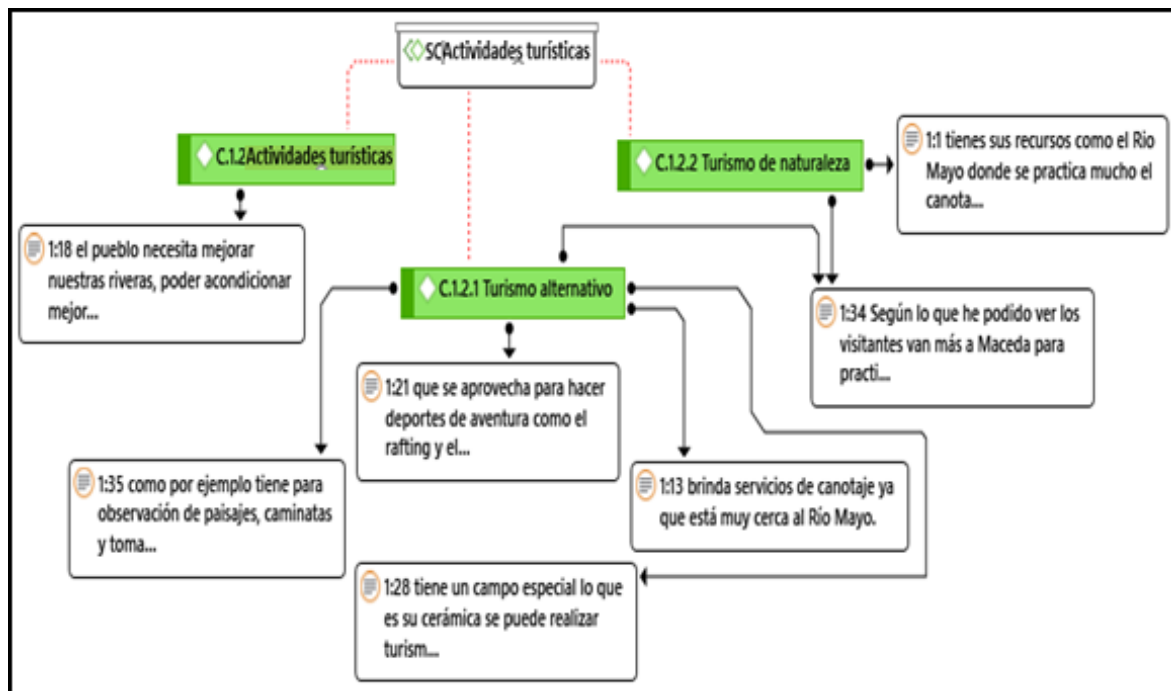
SC Actividades turísticas

C.1.2 Actividades turísticas

C.1.2.2 Turismo de naturaleza

1:1 tienes sus recursos como el Rio Mayo donde se practica mucho el canota...

1:18 el pueblo necesita mejorar nuestras riveras, poder acondicionar mejor...

C.1.2.1 Turismo alternativo

1:34 Según lo que he podido ver los visitantes van más a Maceda para practi...

1:21 que se aprovecha para hacer deportes de aventura como el rafting y el...

1:35 como por ejemplo tiene para observación de paisajes, caminatas y toma...

1:13 brinda servicios de canotaje ya que está muy cerca al Río Mayo.

1:28 tiene un campo especial lo que es su cerámica se puede realizar turism...